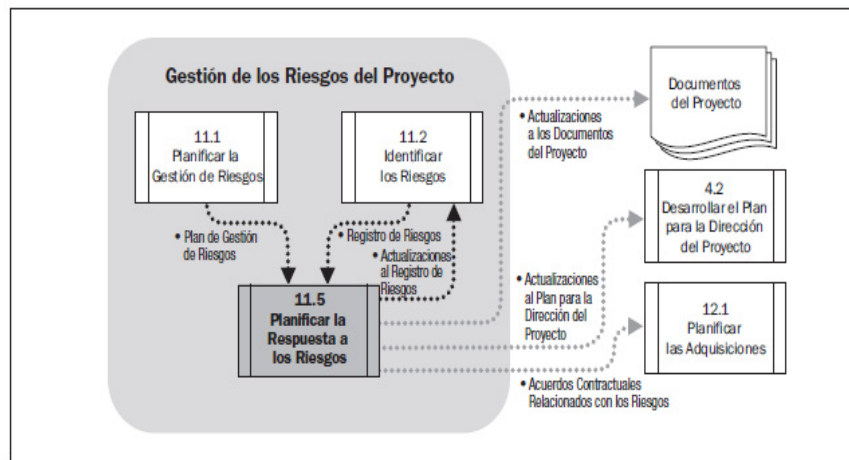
Gestión de los Riesgos del Proyecto

11.1
Planificar la Gestión de Riesgos

11.2
Identificar los Riesgos

• Plan de Gestión de Riesgos

• Registro de Riesgos

• Actualizaciones al Registro de Riesgos

11.5
Planificar la Respuesta a los Riesgos

• Actualizaciones a los Documentos del Proyecto

Documentos del Proyecto

4.2
Desarrollar el Plan para la Dirección del Proyecto

• Actualizaciones al Plan para la Dirección del Proyecto

12.1
Planificar las Adquisiciones

• Acuerdos Contractuales Relacionados con los Riesgos